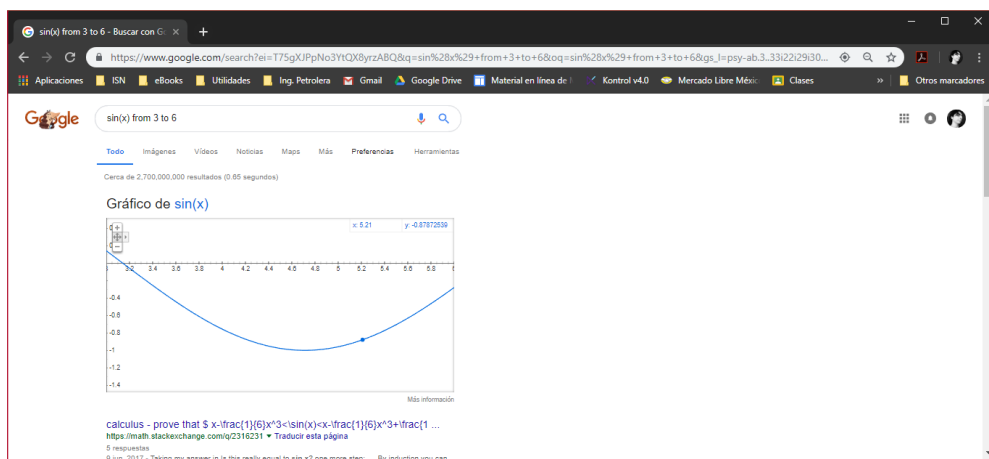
sin(x) from 3 to 6 - Buscar con G ×
+
https://www.google.com/search?ei=T75gXJPpNo3YtQX8yrzABQ&q=sin%28x%29+from+3+to+6&oq=sin%28x%29+from+3+to+6&gs_l=psy-ab.3..33i22i29i30...
Aplicaciones
ISN
eBooks
Utilidades
Ing. Petrolera
Gmail
Google Drive
Material en línea de
Kontrol v4.0
Mercado Libre Méxic
Clases
Otros marcadores

Google
sin(x) from 3 to 6
Todo
Imágenes
Videos
Noticias
Maps
Más
Preferencias
Herramientas
Cerca de 2,700,000,000 resultados (0.65 segundos)

Gráfico de sin(x)

x: 5.21
y: -0.87872539
3.2
3.4
3.6
3.8
4
4.2
4.4
4.6
4.8
5
5.2
5.4
5.6
5.8
6
-0.4
-0.6
-0.8
-1
-1.2
-1.4
Más información

calculus - prove that $ x-\frac{1}{6}x^3<\sin(x)<x-\frac{1}{6}x^3+\frac{1 ...
https://math.stackexchange.com/q/2316231 ▾ Traducir esta página
5 respuestas
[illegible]